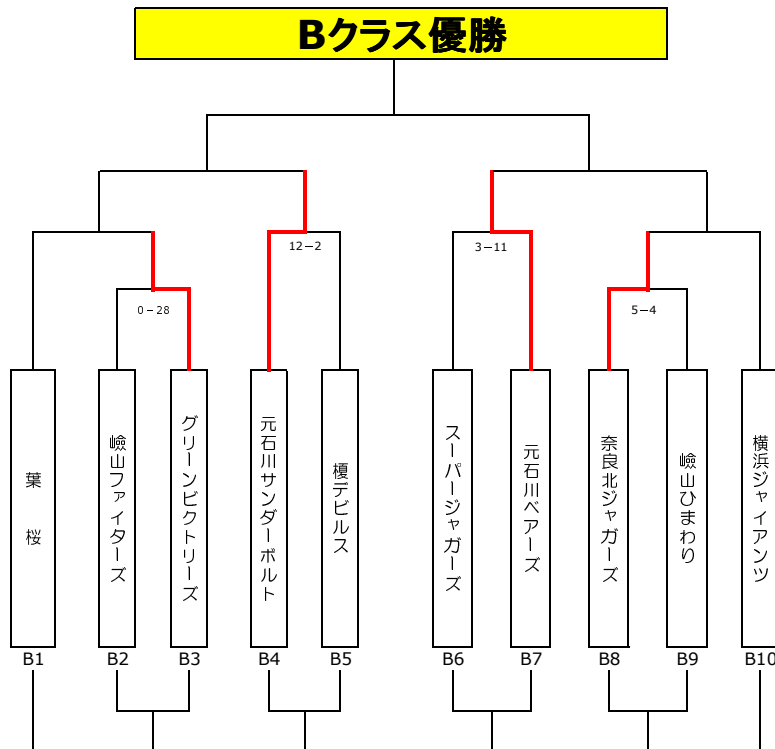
Bクラス優勝

12－2
0－28
3－11
5－4

葉桜
嶮山ファイターズ
グリーンビクトリーズ
元石川サンダーボルト
榎デビルス
スーパージャガーズ
元石川ベアーズ
奈良北ジャガーズ
嶮山ひまわり
横浜ジャイアンツ

B1
B2
B3
B4
B5
B6
B7
B8
B9
B10